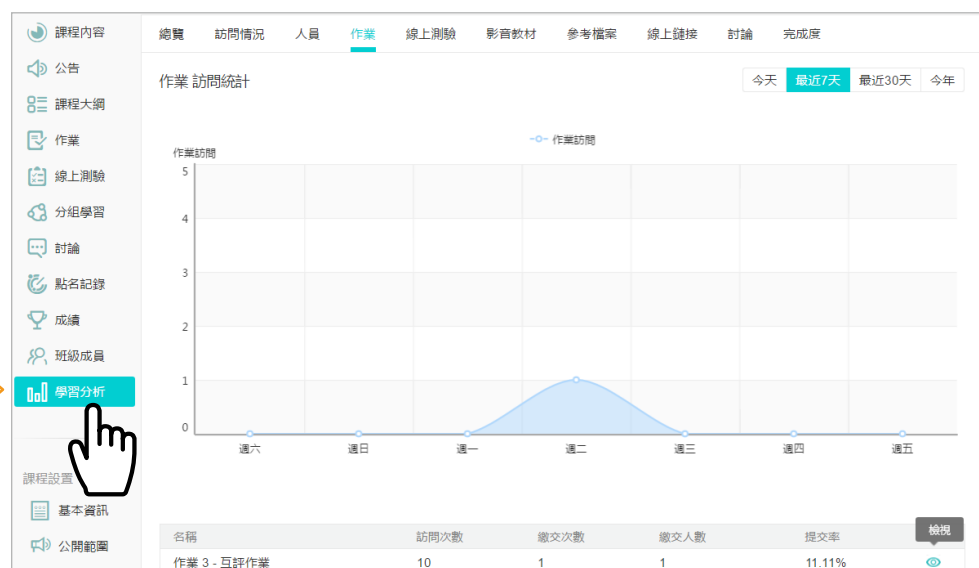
課程內容
公告
課程大綱
作業
線上測驗
分組學習
討論
點名記錄
成績
班級成員
學習分析

課程設置
基本資訊
公開範圍

總覽 訪問情況 人員 作業 線上測驗 影音教材 參考檔案 線上鏈接 討論 完成度

作業 訪問統計

今天 最近7天 最近30天 今年

作業訪問

作業訪問
5
4
3
2
1
0
週六 週日 週一 週二 週三 週四 週五

| 名稱 | 訪問次數 | 繳交次數 | 繳交人數 | 提交率 | 檢視 |
|---|---|---|---|---|---|
| 作業 3 - 互評作業 | 10 | 1 | 1 | 11.11% | |